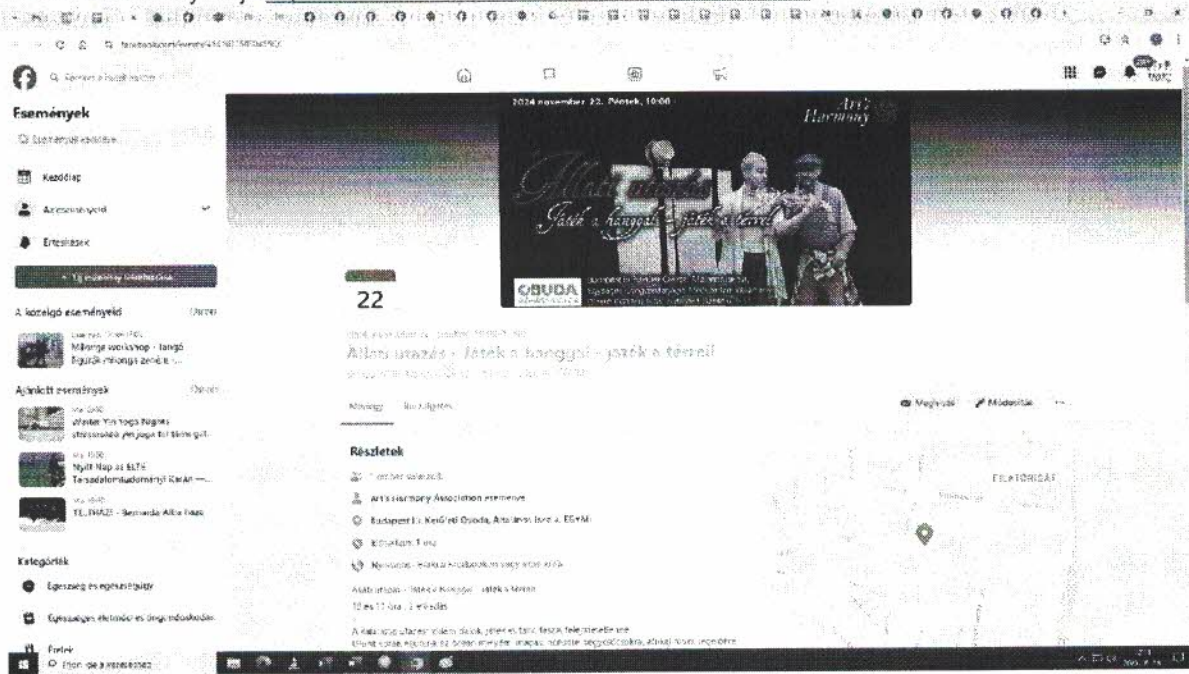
Események

Kezdőlap

Az eseményeid

Értesítések

+ Új esemény létrehozása

A közelgő eseményeid

Milonga workshop - tangó figurák milonga zenére - ...

Ajánlott események

Winter Yin Yoga Nights stresszoldó yin jóga fél tűzre gel...

Nyílt Nap az ELTE Társadalomtudományi Karán — ...

TE_TRAZI - Bernarda Alba háza

Kategóriák

Egészség és egészségügy

Egyszülőség életmód és önegoddoskodás

Ételek

2024 november 22. Péntek, 10:00

Art & Harmony

Állati utazás

Játék a hanggal – játék a térrel

ÓBUDA

22

Állati utazás - Játék a hanggal - játék a térrel

Névjegy

Részletek

Art's Harmony Association eseménye

Budapest III. Kerületi Óbuda, Általános Iskola, EGYMI

Időtartam: 1 óra

Állati utazás - Játék a hanggal - játék a térrel

Megosztás

Módosítás

FELTÖRISZÁT